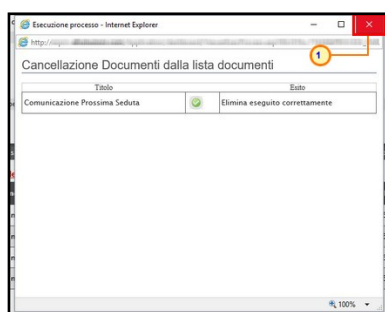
Esecuzione processo - Internet Explorer

http://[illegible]

1

Cancellazione Documenti dalla lista documenti

| Titolo | | Esito |
|---|---|---|
| Comunicazione Prossima Seduta | | Elimina eseguito correttamente |

100%